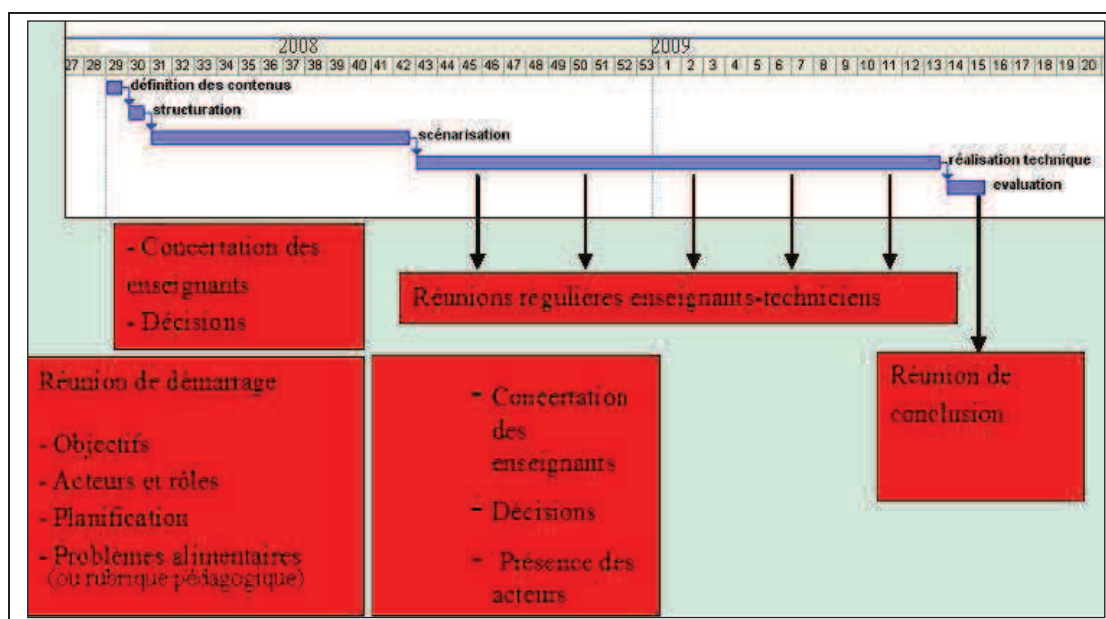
2008
2009
27 28 29 30 31 32 33 34 35 36 37 38 39 40 41 42 43 44 45 46 47 48 49 50 51 52 53 1 2 3 4 5 6 7 8 9 10 11 12 13 14 15 16 17 18 19 20

définition des contenus
structuration
scénarisation
réalisation technique
evaluation

- Concertation des enseignants
- Décisions

Réunions régulières enseignants-techniciens

Réunion de démarrage

- Objectifs
- Acteurs et rôles
- Planification
- Problèmes alimentaires (ou rubrique pédagogique)

- Concertation des enseignants
- Décisions
- Présence des acteurs

Réunion de conclusion